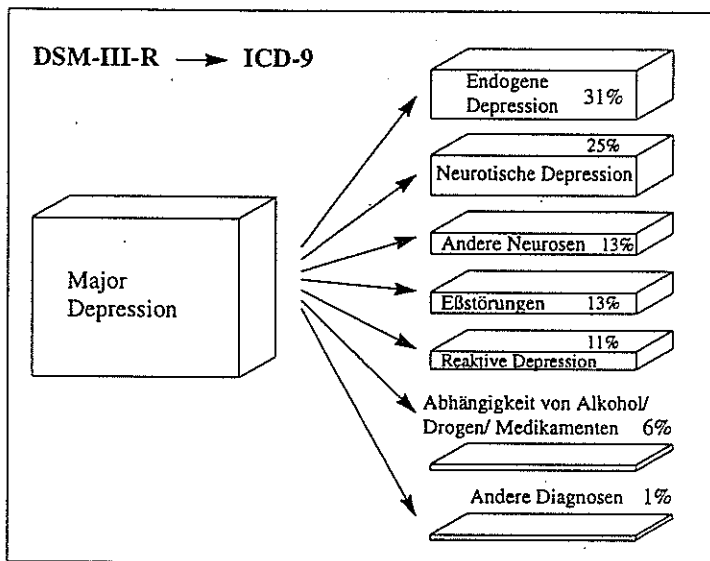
DSM-III-R → ICD-9

Major Depression

Endogene Depression 31%

25%
Neurotische Depression

Andere Neurosen 13%

Eßstörungen 13%

11%
Reaktive Depression

Abhängigkeit von Alkohol/ Drogen/ Medikamenten 6%

Andere Diagnosen 1%